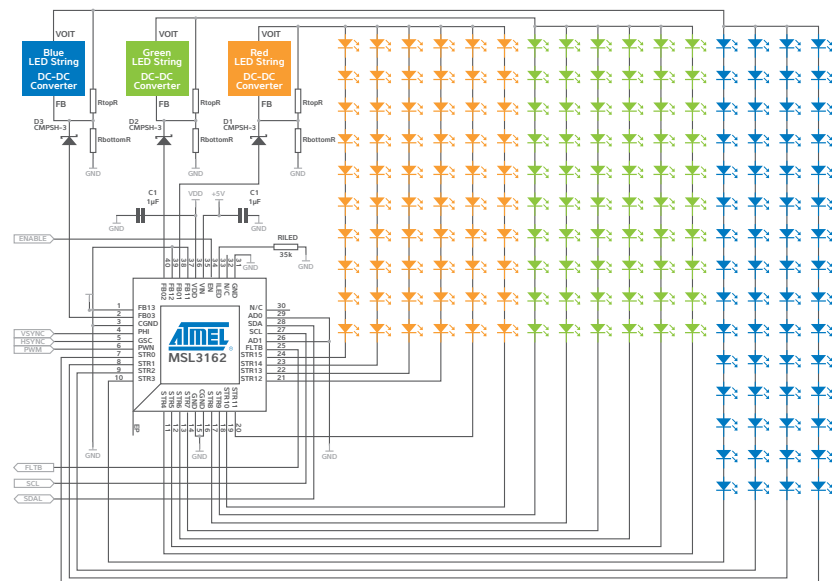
VOIT
Blue LED String DC-DC Converter
FB
D3 CMPSH-3

VOIT
Green LED String DC-DC Converter
FB
D2 CMPSH-3

VOIT
Red LED String DC-DC Converter
FB
D1 CMPSH-3

RtopR
RbottomR
GND
RtopR
RbottomR
GND
RtopR
RbottomR
GND

C1 1µF
VDD
+5V
C1 1µF
GND
GND

ENABLE
RILED
35k
GND
GND

40 39 38 37 36 35 34 33 32 31
FBO2 FB12 FB11 FB01 VDD VIN EN ILED N/C GND

VSYNC
HSYNC
PWM

1 FB13
2 FB03
3 CGND
4 PHI
5 GSC
6 PWN
7 STR0
8 STR1
9 STR2
10 STR3

ATMEL
MSL3162

N/C 30
AD0 29
SDA 28
SCL 27
AD1 26
FLTB 25
STR15 24
STR14 23
STR13 22
STR12 21

EP
STR4 STR5 STR6 CGND STR7 STR8 STR9 STR10 STR11
11 12 13 14 15 16 17 18 19 20

GND
GND
GND

FLTB
SCL
SDAL